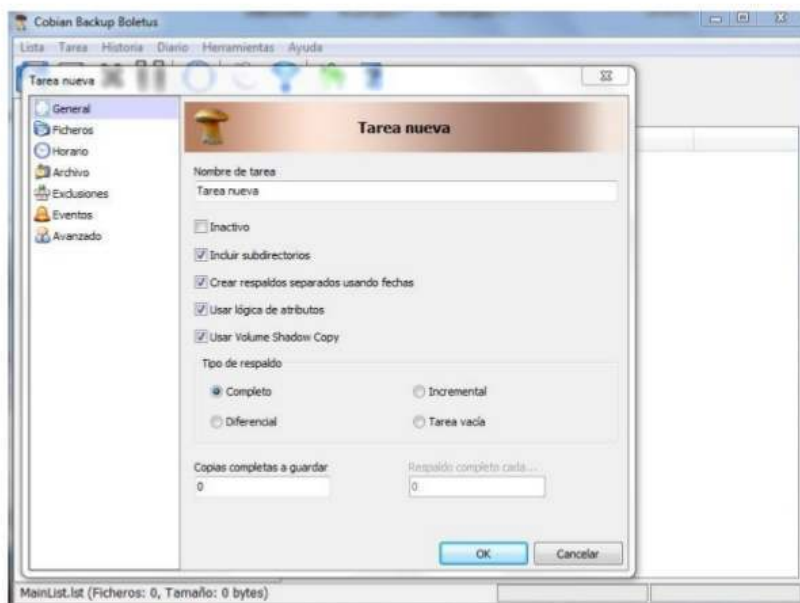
Cobian Backup Boletus

Lista Tarea Historia Diario Herramientas Ayuda

Tarea nueva

General
Ficheros
Horario
Archivo
Exclusiones
Eventos
Avanzado

Tarea nueva

Nombre de tarea
Tarea nueva

Inactivo
Incluir subdirectorios
Crear respaldos separados usando fechas
Usar lógica de atributos
Usar Volume Shadow Copy

Tipo de respaldo
Completo
Incremental
Diferencial
Tarea vacía

Copias completas a guardar
0
Respaldo completo cada...
0

OK
Cancelar

MainList.lst (Ficheros: 0, Tamaño: 0 bytes)